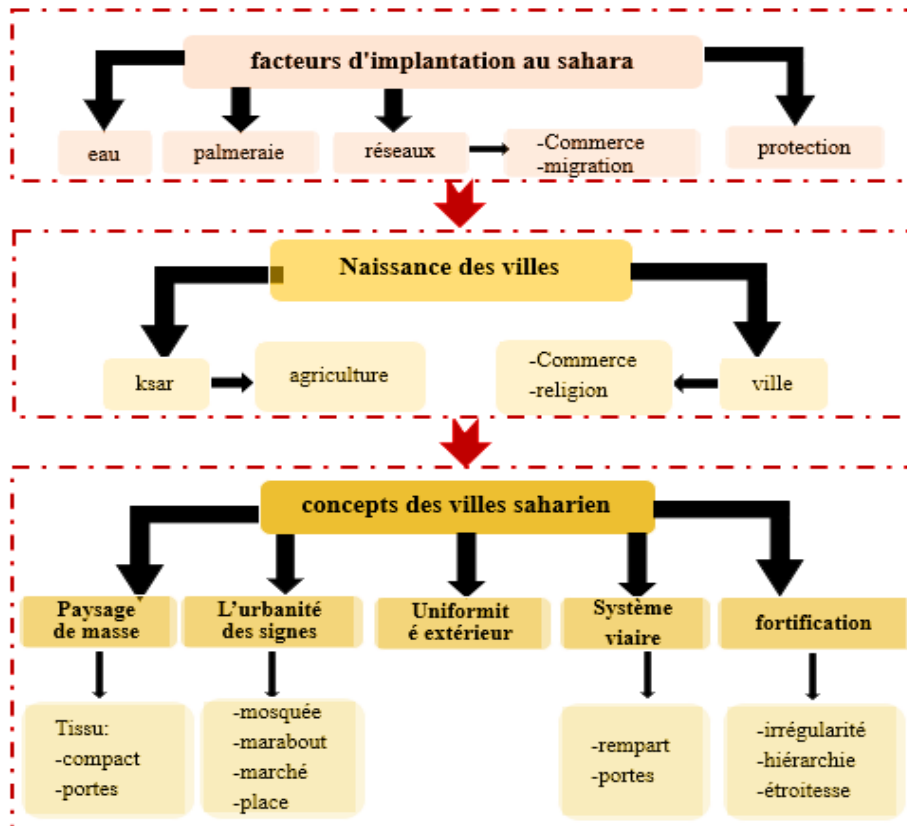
facteurs d'implantation au sahara

eau

palmeraie

réseaux

-Commerce
-migration

protection

Naissance des villes

ksar

agriculture

-Commerce
-religion

ville

concepts des villes saharien

Paysage de masse

L'urbanité des signes

Uniformit é extérieur

Système viaire

fortification

Tissu:
-compact
-portes

-mosquée
-marabout
-marché
-place

-rempart
-portes

-irrégularité
-hiérarchie
-étroitesse